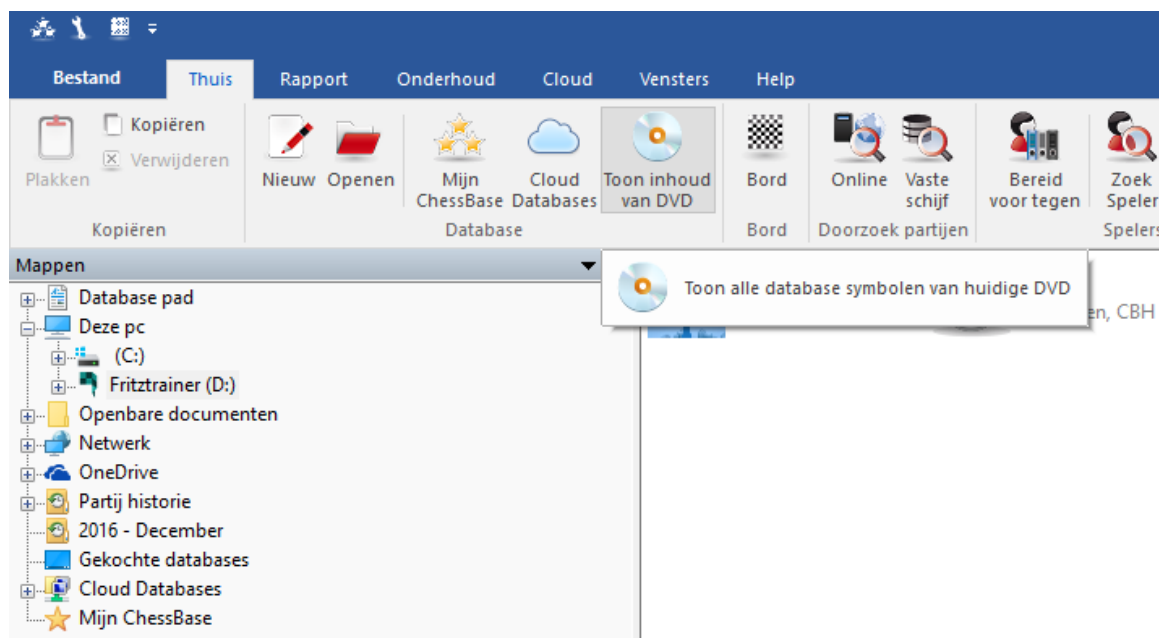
Bestand Thuis Rapport Onderhoud Cloud Vensters Help

Plakken Kopiëren Verwijderen
Kopiëren

Nieuw Openen Mijn ChessBase Cloud Databases Toon inhoud van DVD
Database

Bord
Bord

Online Vaste schijf
Doorzoek partijen

Bereid voor tegen Zoek Speler
Spelers

Mappen

Toon alle database symbolen van huidige DVD

en, CBH

Database pad
Deze pc
(C:)
Fritztrainer (D:)
Openbare documenten
Netwerk
OneDrive
Partij historie
2016 - December
Gekochte databases
Cloud Databases
Mijn ChessBase